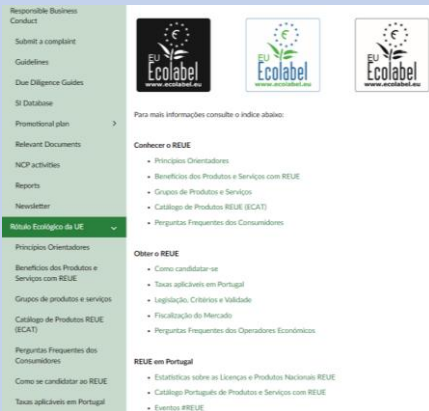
Responsible Business Conduct

Submit a complaint

Guidelines

Due Diligence Guides

SI Database

Promotional plan >

Relevant Documents

NCP activities

Reports

Newsletter

Rótulo Ecológico da UE

Princípios Orientadores

Benefícios dos Produtos e Serviços com REUE

Grupos de produtos e serviços

Catálogo de Produtos REUE (ECAT)

Perguntas Frequentes dos Consumidores

Como se candidatar ao REUE

Taxas aplicáveis em Portugal

EU Ecolabel www.ecolabel.eu

EU Ecolabel www.ecolabel.eu

EU Ecolabel www.ecolabel.eu

Para mais informações consulte o índice abaixo:

Conhecer o REUE

- Princípios Orientadores
- Benefícios dos Produtos e Serviços com REUE
- Grupos de Produtos e Serviços
- Catálogo de Produtos REUE (ECAT)
- Perguntas Frequentes dos Consumidores

Obter o REUE

- Como candidatar-se
- Taxas aplicáveis em Portugal
- Legislação, Critérios e Validade
- Fiscalização do Mercado
- Perguntas Frequentes dos Operadores Económicos

REUE em Portugal

- Estatísticas sobre as Licenças e Produtos Nacionais REUE
- Catálogo Português de Produtos e Serviços com REUE
- Eventos #REUE